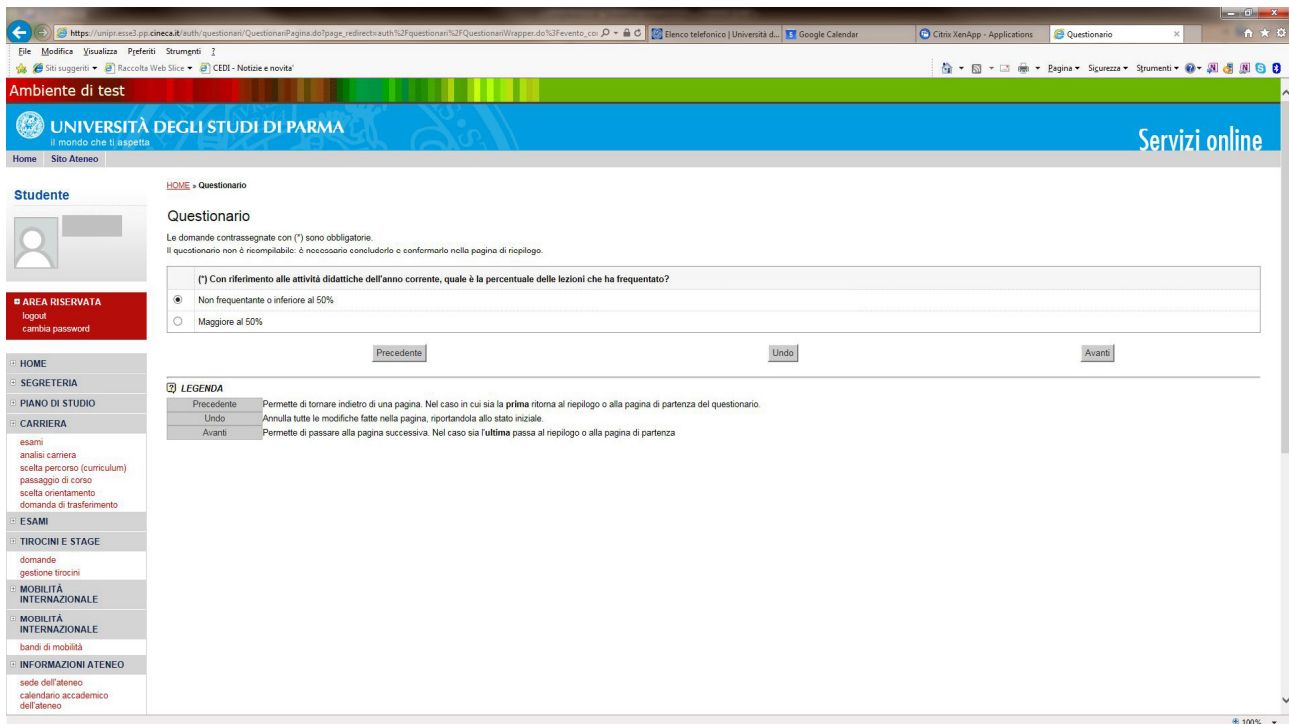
https://unipr.esse3.pp.cineca.it/auth/questionari/QuestionariPagina.do?page_redirect=auth%2Fquestionari%2FQuestionariWrapper.do%3Fevento_co
Elenco telefonico | Università d...
Google Calendar
Citrix XenApp - Applications
Questionario

File Modifica Visualizza Preferiti Strumenti ?
Siti suggeriti Raccolta Web Slice CEDI - Notizie e novita'
Pagina Sicurezza Strumenti

Ambiente di test

UNIVERSITÀ DEGLI STUDI DI PARMA
il mondo che ti aspetta
Servizi online

Home Sito Ateneo

Studente

AREA RISERVATA
logout
cambia password

HOME
SEGRETERIA
PIANO DI STUDIO
CARRIERA
esami
analisi carriera
scelta percorso (curriculum)
passaggio di corso
scelta orientamento
domanda di trasferimento
ESAMI
TIROCINI E STAGE
domande
gestione tirocini
MOBILITÀ INTERNAZIONALE
MOBILITÀ INTERNAZIONALE
bandi di mobilità
INFORMAZIONI ATENEO
sede dell'ateneo
calendario accademico dell'ateneo

HOME » Questionario

Questionario

Le domande contrassegnate con (*) sono obbligatorie.
Il questionario non è ricompilabile: è necessario concluderlo e confermarlo nella pagina di riepilogo.

(*) Con riferimento alle attività didattiche dell'anno corrente, quale è la percentuale delle lezioni che ha frequentato?

Non frequentante o inferiore al 50%
Maggiore al 50%

Precedente Undo Avanti

LEGENDA

| | |
|---|---|
| Precedente | Permette di tornare indietro di una pagina. Nel caso in cui sia la **prima** ritorna al riepilogo o alla pagina di partenza del questionario. |
| Undo | Annulla tutte le modifiche fatte nella pagina, riportandola allo stato iniziale. |
| Avanti | Permette di passare alla pagina successiva. Nel caso sia l'**ultima** passa al riepilogo o alla pagina di partenza |

100%